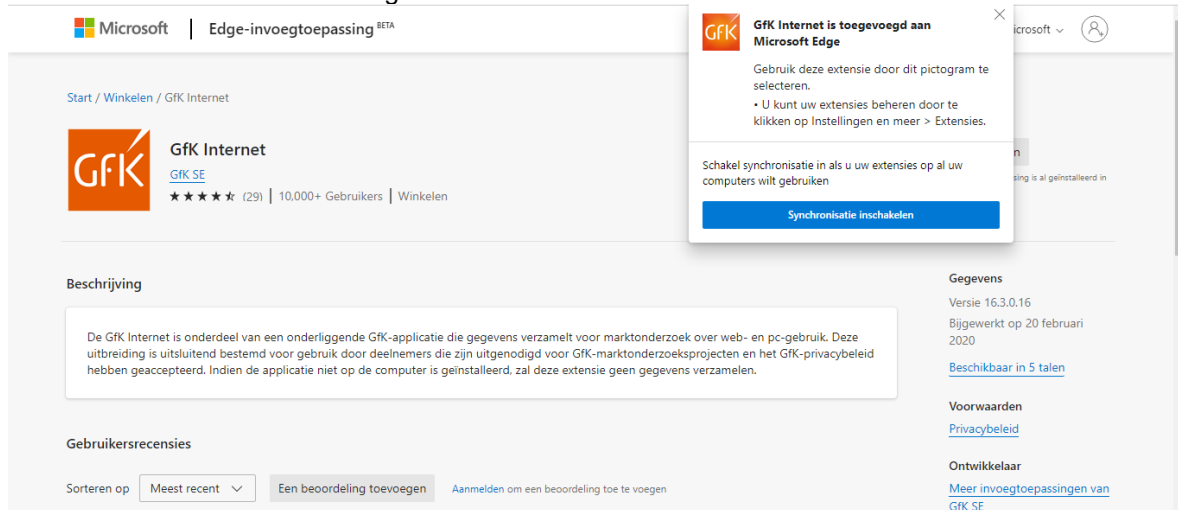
Microsoft | Edge-invoegtoepassing BETA

icrosoft

Start / Winkelen / GfK Internet

GfK

GfK Internet
GfK SE
★★★★☆ (29) | 10,000+ Gebruikers | Winkelen

n
sing is al geïnstalleerd in

GfK Internet is toegevoegd aan Microsoft Edge

Gebruik deze extensie door dit pictogram te selecteren.
• U kunt uw extensies beheren door te klikken op Instellingen en meer > Extensies.

Schakel synchronisatie in als u uw extensies op al uw computers wilt gebruiken

Synchronisatie inschakelen

Beschrijving

De GfK Internet is onderdeel van een onderliggende GfK-applicatie die gegevens verzamelt voor marktonderzoek over web- en pc-gebruik. Deze uitbreiding is uitsluitend bestemd voor gebruik door deelnemers die zijn uitgenodigd voor GfK-marktonderzoeksprojecten en het GfK-privacybeleid hebben geaccepteerd. Indien de applicatie niet op de computer is geïnstalleerd, zal deze extensie geen gegevens verzamelen.

Gebruikersrecensies

Sorteren op Meest recent Een beoordeling toevoegen Aanmelden om een beoordeling toe te voegen

Gegevens
Versie 16.3.0.16
Bijgewerkt op 20 februari 2020
Beschikbaar in 5 talen

Voorwaarden
Privacybeleid

Ontwikkelaar
Meer invoegtoepassingen van GfK SE